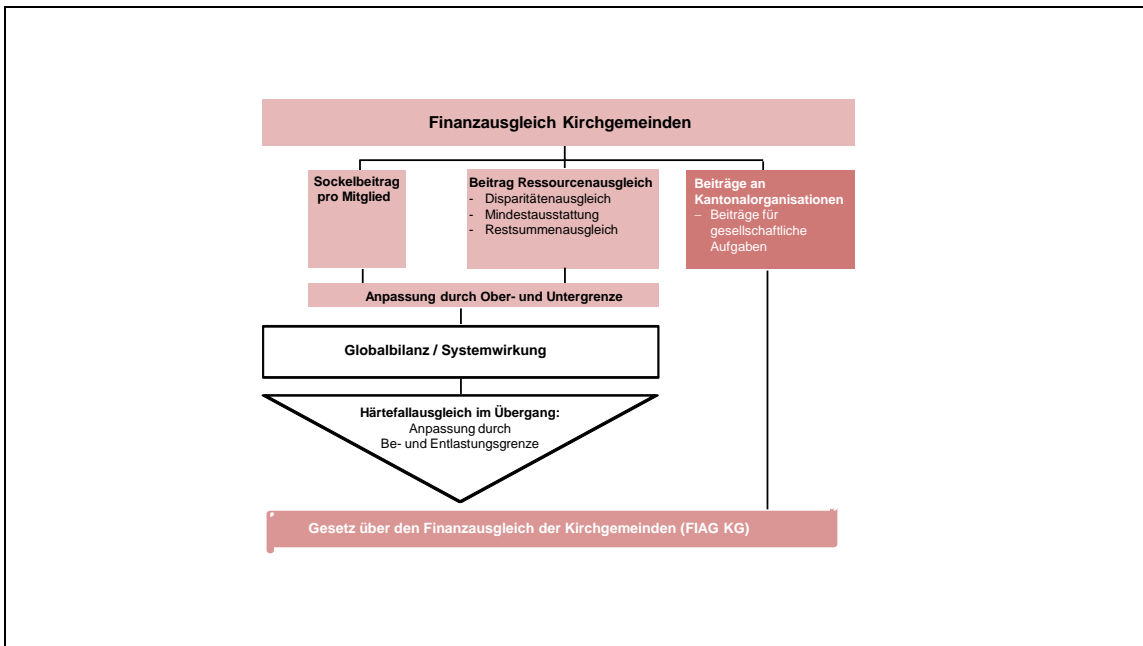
Finanzausgleich Kirchgemeinden

Sockelbeitrag pro Mitglied

Beitrag Ressourcenausgleich
- Disparitätenausgleich
- Mindestausstattung
- Restsummenausgleich

Beiträge an Kantonalorganisationen
– Beiträge für gesellschaftliche Aufgaben

Anpassung durch Ober- und Untergrenze

Globalbilanz / Systemwirkung

Härtefallausgleich im Übergang:
Anpassung durch
Be- und Entlastungsgrenze

Gesetz über den Finanzausgleich der Kirchgemeinden (FIAG KG)